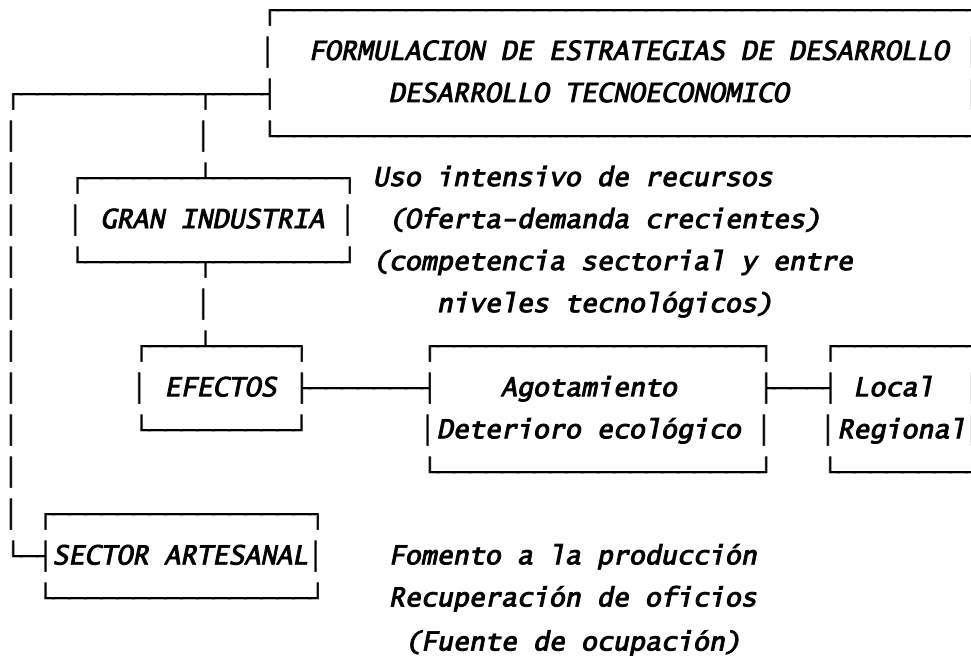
FORMULACION DE ESTRATEGIAS DE DESARROLLO
DESARROLLO TECNOECONOMICO

GRAN INDUSTRIA

Uso intensivo de recursos
(Oferta-demanda crecientes)
(competencia sectorial y entre niveles tecnológicos)

EFECTOS

Agotamiento
Deterioro ecológico

Local
Regional

SECTOR ARTESANAL

Fomento a la producción
Recuperación de oficios
(Fuente de ocupación)